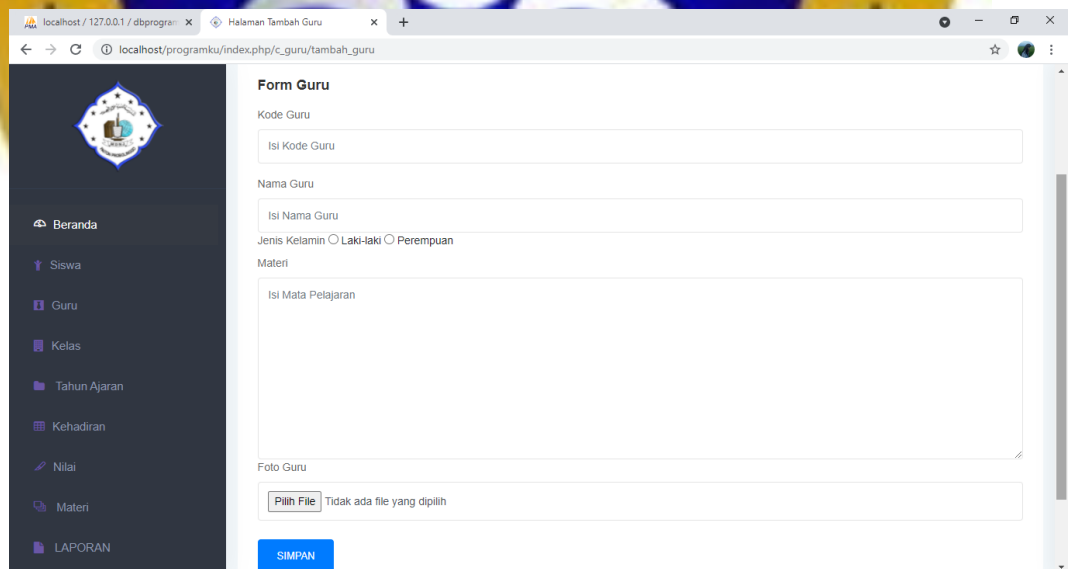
localhost / 127.0.0.1 / dbprogram
Halaman Tambah Guru
localhost/programku/index.php/c_guru/tambah_guru

Beranda
Siswa
Guru
Kelas
Tahun Ajaran
Kehadiran
Nilai
Materi
LAPORAN

Form Guru
Kode Guru
Isi Kode Guru
Nama Guru
Isi Nama Guru
Jenis Kelamin ○ Laki-laki ○ Perempuan
Materi
Isi Mata Pelajaran
Foto Guru
Pilih File Tidak ada file yang dipilih
SIMPAN